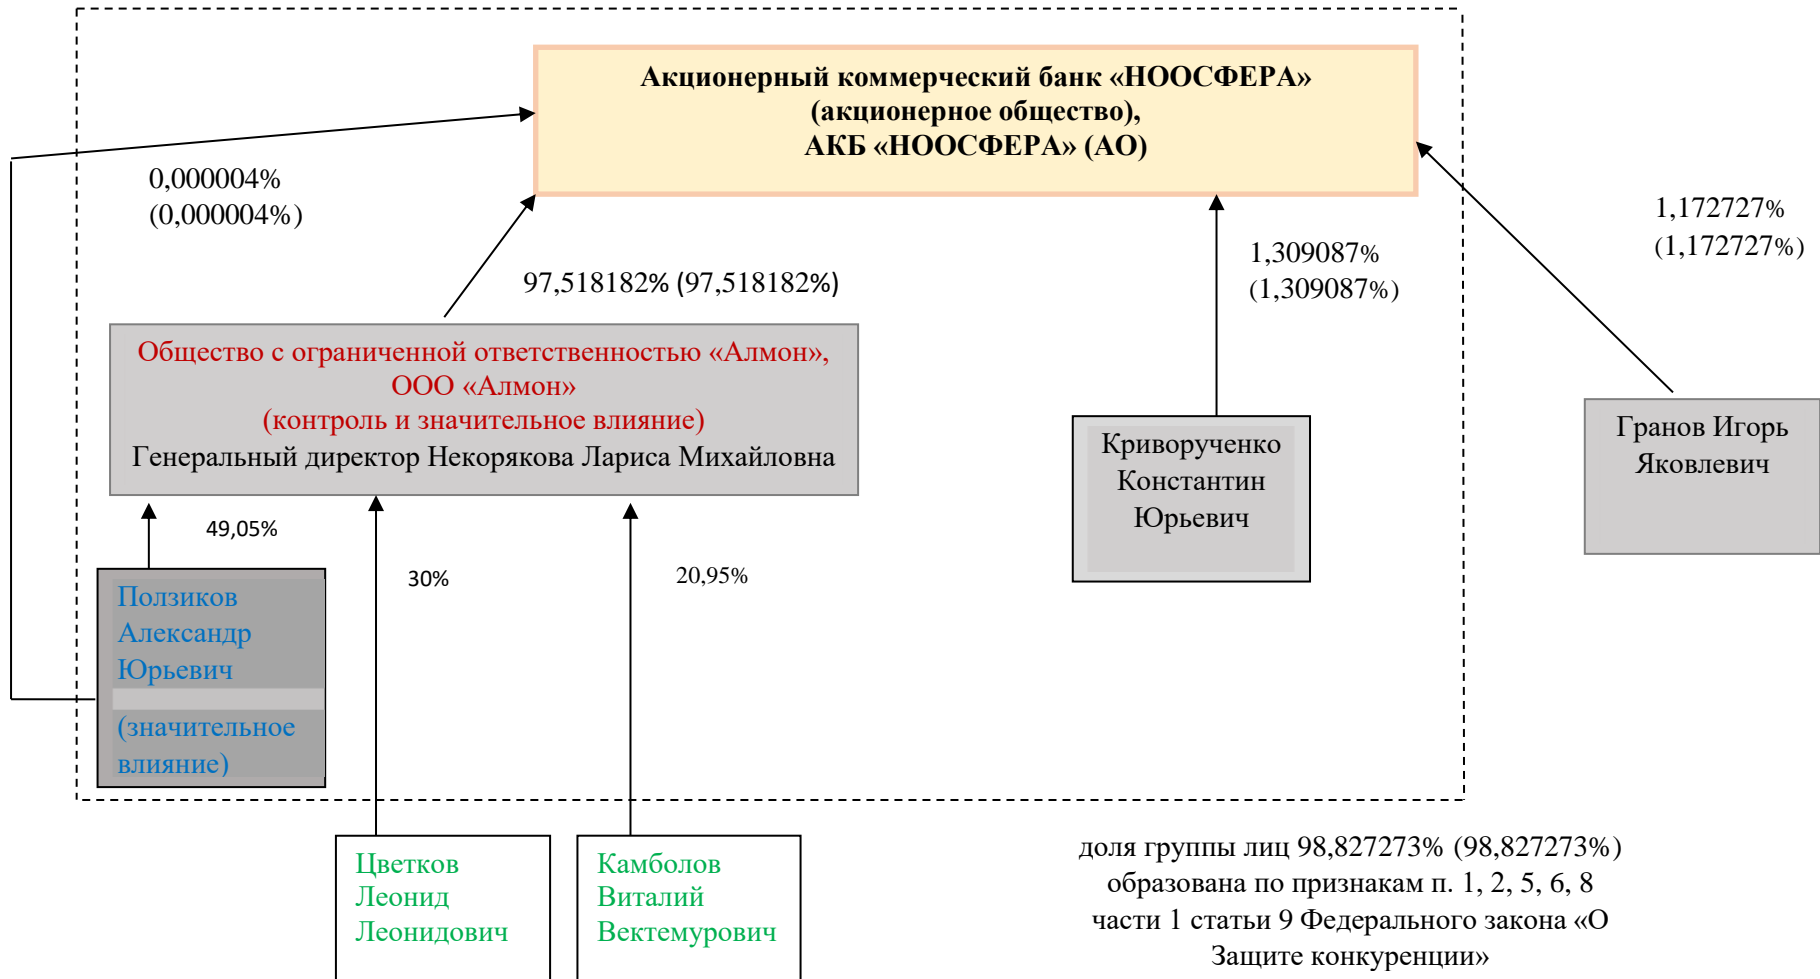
Акционерный коммерческий банк «НООСФЕРА» (акционерное общество), АКБ «НООСФЕРА» (АО)

0,000004% (0,000004%)

97,518182% (97,518182%)

1,309087% (1,309087%)

1,172727% (1,172727%)

Общество с ограниченной ответственностью «Алмон», ООО «Алмон» (контроль и значительное влияние)
Генеральный директор Некорякова Лариса Михайловна

Криворученко Константин Юрьевич

Гранов Игорь Яковлевич

49,05%

30%

20,95%

Ползиков Александр Юрьевич

(значительное влияние)

Цветков Леонид Леонидович

Камболов Виталий Вектемурович

доля группы лиц 98,827273% (98,827273%) образована по признакам п. 1, 2, 5, 6, 8 части 1 статьи 9 Федерального закона «О Защите конкуренции»